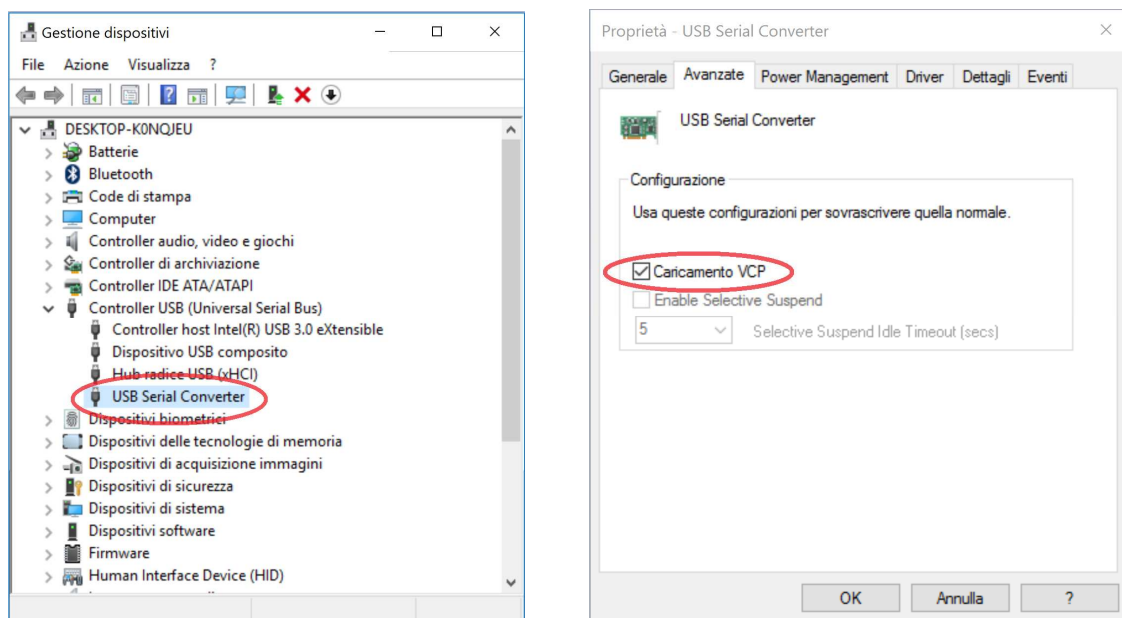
Gestione dispositivi

File Azione Visualizza ?

DESKTOP-K0NQJEU
Batterie
Bluetooth
Code di stampa
Computer
Controller audio, video e giochi
Controller di archiviazione
Controller IDE ATA/ATAPI
Controller USB (Universal Serial Bus)
Controller host Intel(R) USB 3.0 eXtensible
Dispositivo USB composito
Hub radice USB (xHCI)
USB Serial Converter
Dispositivi biometrici
Dispositivi delle tecnologie di memoria
Dispositivi di acquisizione immagini
Dispositivi di sicurezza
Dispositivi di sistema
Dispositivi software
Firmware
Human Interface Device (HID)

Proprietà - USB Serial Converter

Generale Avanzate Power Management Driver Dettagli Eventi

USB Serial Converter

Configurazione

Usa queste configurazioni per sovrascrivere quella normale.

Caricamento VCP
Enable Selective Suspend
5 Selective Suspend Idle Timeout (secs)

OK Annulla ?